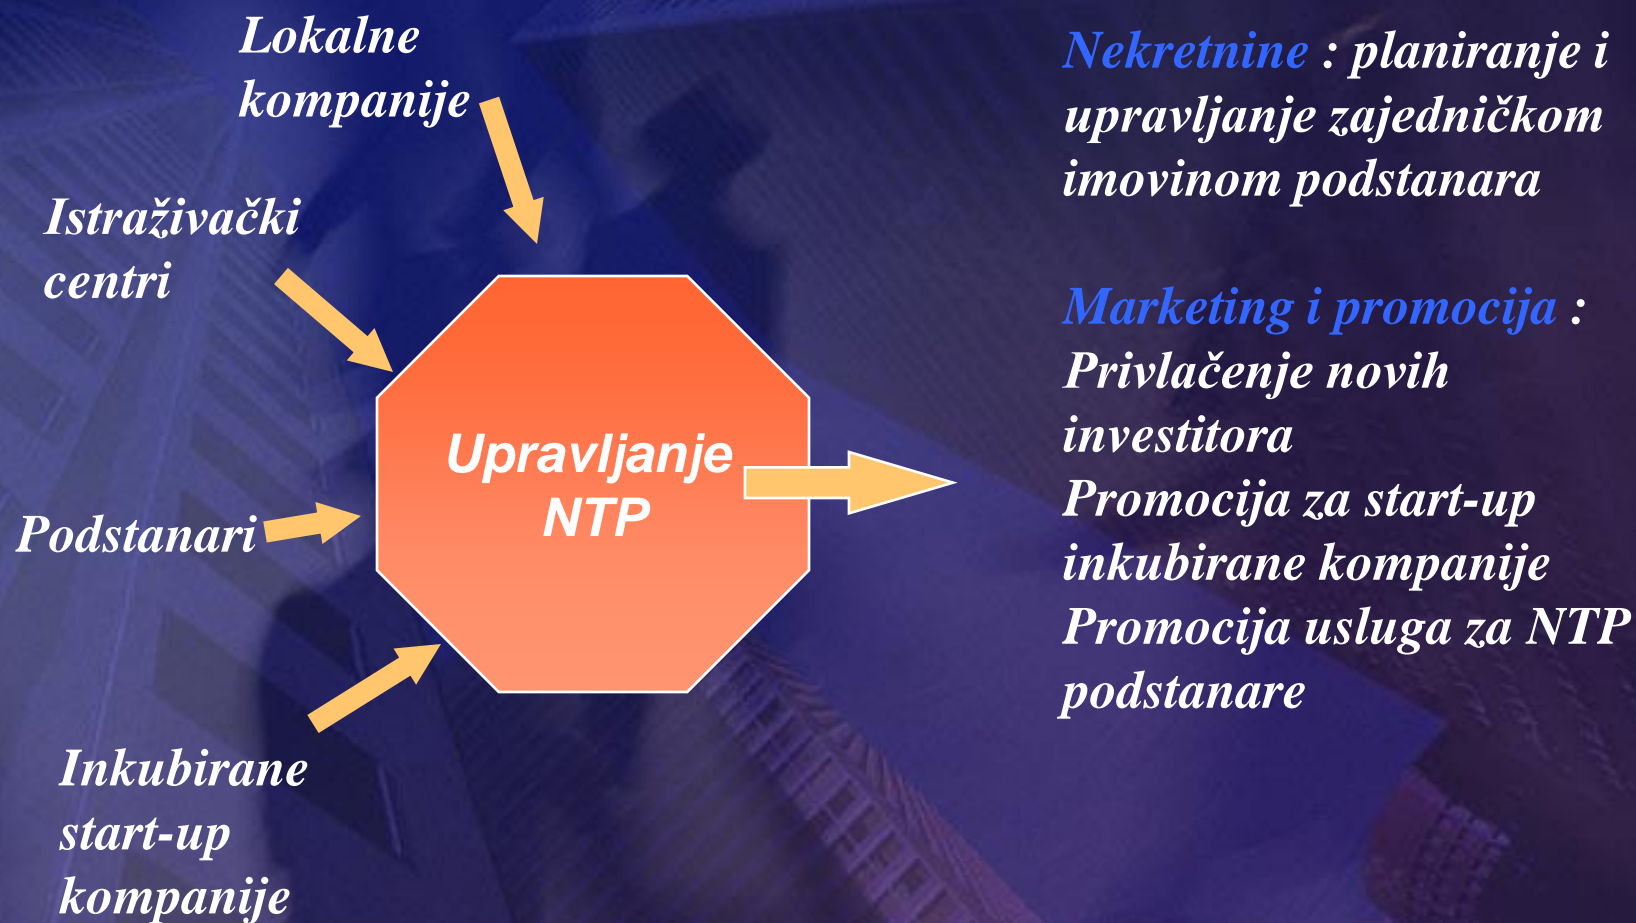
Lokalne kompanije

Istraživački centri

Podstanari

Inkubirane start-up kompanije

Upravljanje NTP

Nekretnine : planiranje i upravljanje zajedničkom imovinom podstanara

Marketing i promocija : Privlačenje novih investitora
Promocija za start-up inkubirane kompanije
Promocija usluga za NTP podstanare